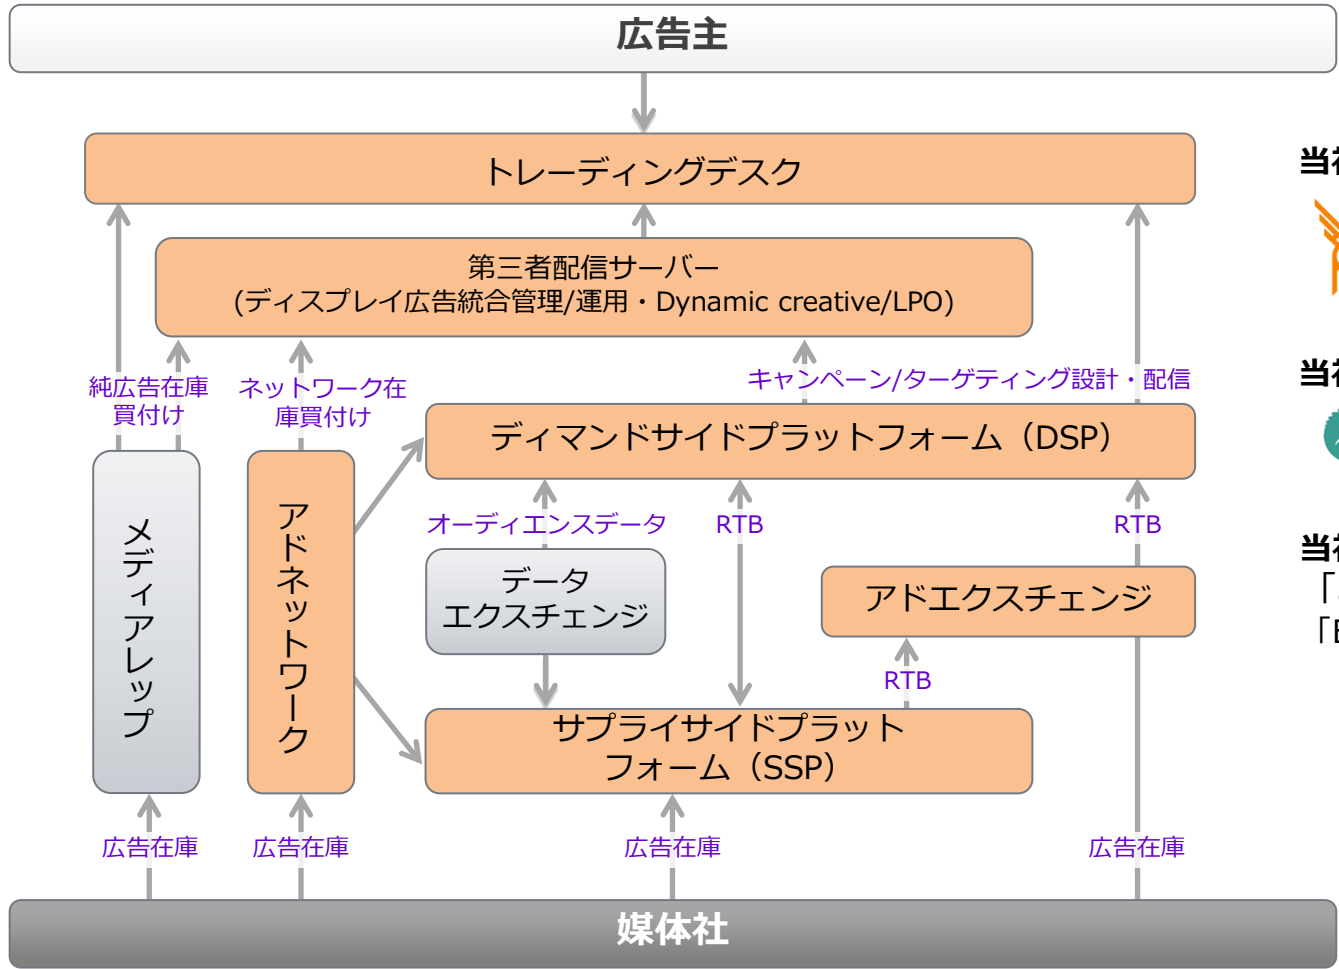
広告主

トレーディングデスク

第三者配信サーバー
(ディスプレイ広告統合管理/運用・Dynamic creative/LPO)

純広告在庫買付け

ネットワーク在庫買付け

キャンペーン/ターゲティング設計・配信

ディマンドサイドプラットフォーム（DSP）

メディアレップ

アドネットワーク

オーディエンスデータ

RTB

RTB

データエクスチェンジ

アドエクスチェンジ

RTB

サプライサイドプラットフォーム（SSP）

広告在庫

広告在庫

広告在庫

広告在庫

媒体社

当社

当社

当社
「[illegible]
「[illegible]